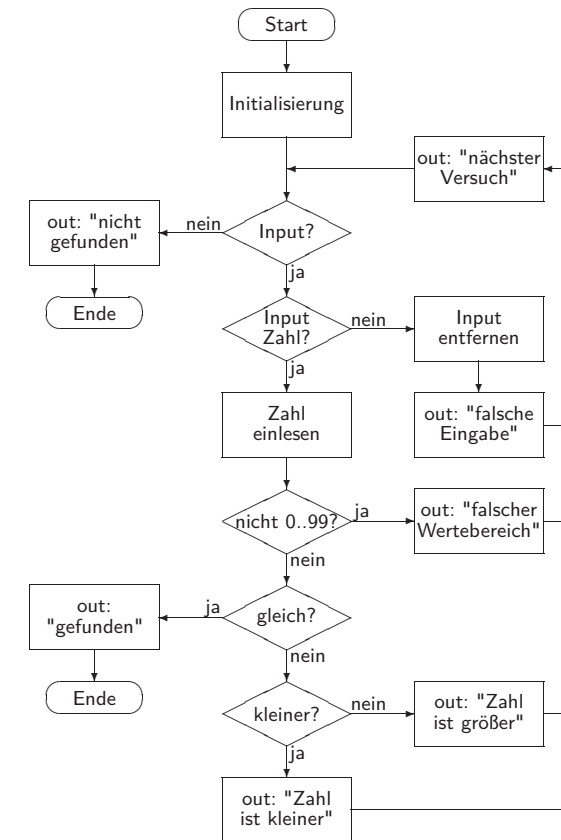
Start

Initialisierung

out: "nächster Versuch"

out: "nicht gefunden"

nein

Input?

ja

Ende

Input Zahl?

nein

Input entfernen

ja

out: "falsche Eingabe"

Zahl einlesen

nicht 0..99?

ja

out: "falscher Wertebereich"

nein

out: "gefunden"

ja

gleich?

nein

Ende

kleiner?

nein

out: "Zahl ist größer"

ja

out: "Zahl ist kleiner"